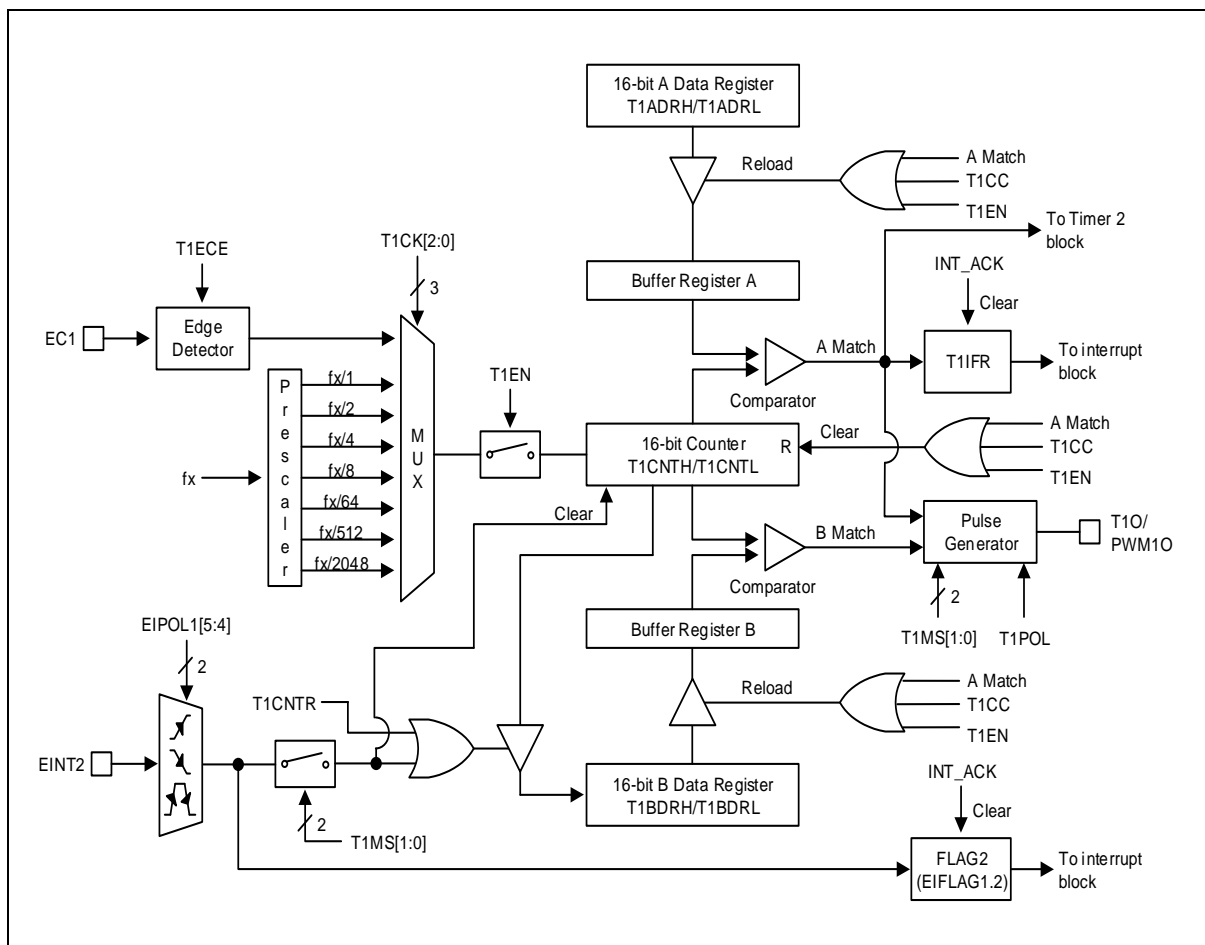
16-bit A Data Register
T1ADRH/T1ADRL

Reload

A Match
T1CC
T1EN

To Timer 2 block

T1ECE

T1CK[2:0]

3

Buffer Register A

INT_ACK

Clear

EC1

Edge Detector

Prescaler

fx/1
fx/2
fx/4
fx/8
fx/64
fx/512
fx/2048

MUX

T1EN

A Match

T1IFR

To interrupt block

Comparator

A Match
T1CC
T1EN

fx

16-bit Counter
T1CNTH/T1CNTL

R

Clear

Clear

B Match

Pulse Generator

T1O/
PWM1O

Comparator

2

T1MS[1:0]

T1POL

EIPOL1[5:4]

2

Buffer Register B

Reload

A Match
T1CC
T1EN

T1CNTR

EINT2

16-bit B Data Register
T1BDRH/T1BDRL

INT_ACK

Clear

2

T1MS[1:0]

FLAG2
(EIFLAG1.2)

To interrupt block